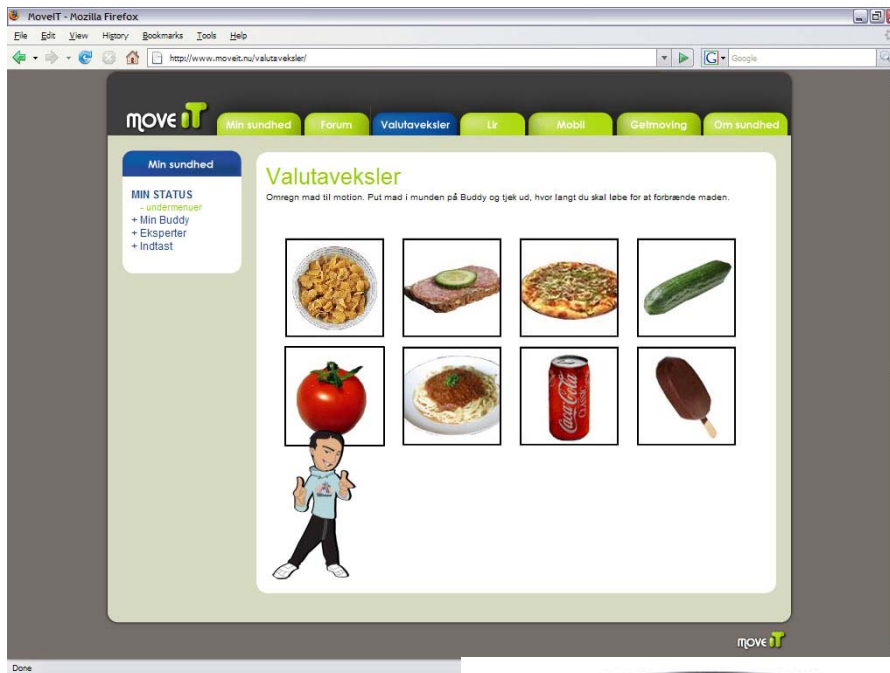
MoveIT - Mozilla Firefox

File Edit View History Bookmarks Tools Help

http://www.moveit.nu/valutaveksler/

Google

move iT

Min sundhed Forum Valutaveksler Lir Mobil Getmoving Om sundhed

Min sundhed

MIN STATUS
- undermenuer
+ Min Buddy
+ Eksperter
+ Indtast

Valutaveksler

Omregn mad til motion. Put mad i munden på Buddy og tjek ud, hvor langt du skal løbe for at forbrænde maden.

Coca-Cola Classic

move iT

Done